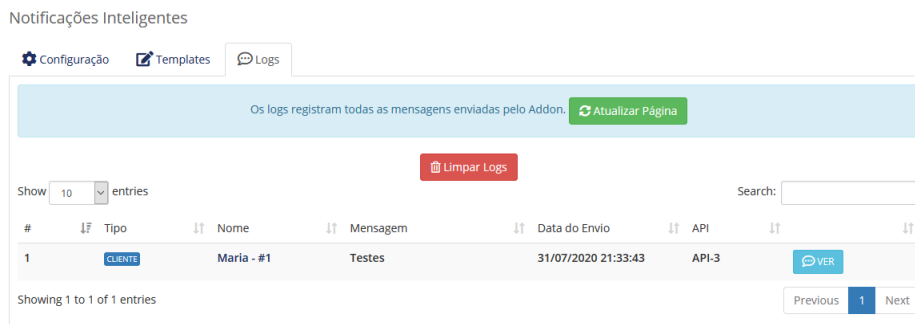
Notificações Inteligentes

Configuração Templates Logs

Os logs registram todas as mensagens enviadas pelo Addon. Atualizar Página

Limpar Logs

Show 10 entries

Search:

| # | Tipo | Nome | Mensagem | Data do Envio | API | |
|---|---|---|---|---|---|---|
| 1 | CLIENTE | Maria - #1 | Testes | 31/07/2020 21:33:43 | API-3 | VER |

Showing 1 to 1 of 1 entries

Previous 1 Next